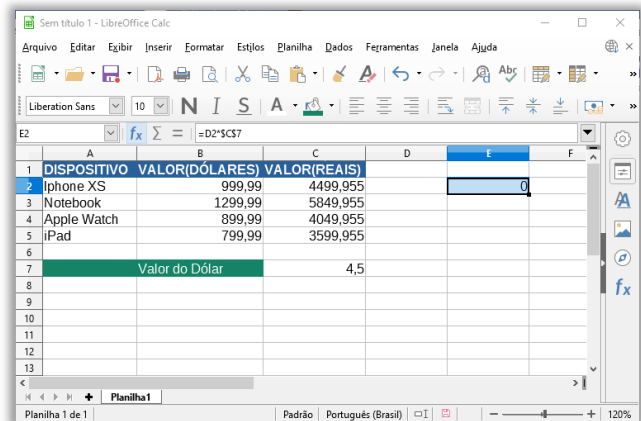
Sem título 1 - LibreOffice Calc

Arquivo Editar Exibir Inserir Formatar Estilos Planilha Dados Ferramentas Janela Ajuda

Liberation Sans 10

E2 =D2*$C$7

| | A | B | C | D | E | F |
|---|---|---|---|---|---|---|
| 1 | DISPOSITIVO | VALOR(DÓLARES) | VALOR(REAIS) | | | |
| 2 | Iphone XS | 999,99 | 4499,955 | | 0 | |
| 3 | Notebook | 1299,99 | 5849,955 | | | |
| 4 | Apple Watch | 899,99 | 4049,955 | | | |
| 5 | iPad | 799,99 | 3599,955 | | | |
| 6 | | | | | | |
| 7 | | Valor do Dólar | 4,5 | | | |
| 8 | | | | | | |
| 9 | | | | | | |
| 10 | | | | | | |
| 11 | | | | | | |
| 12 | | | | | | |
| 13 | | | | | | |

Planilha1

Planilha 1 de 1 | Padrão | Português (Brasil) | 120%